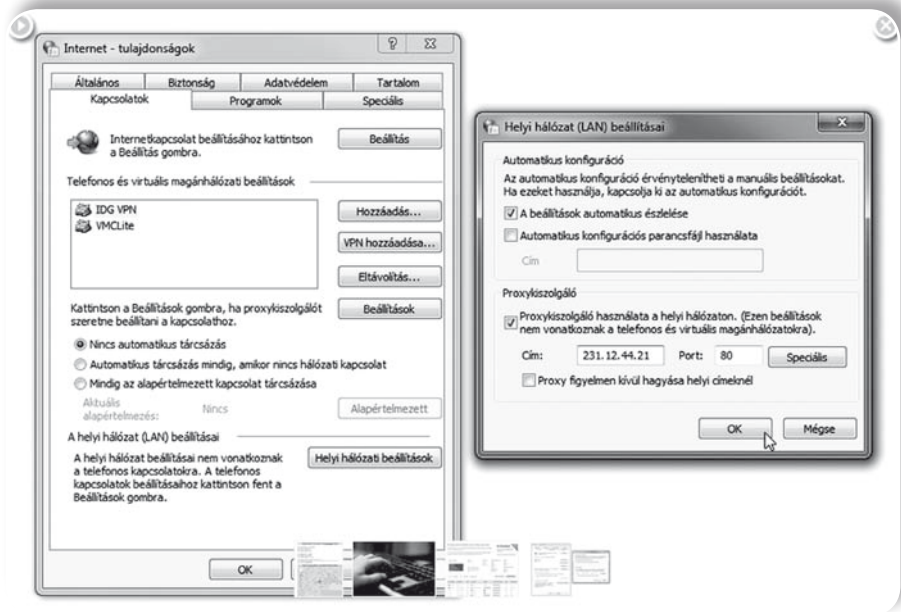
Internet - tulajdonságok

Általános | Biztonság | Adatvédelem | Tartalom
Kapcsolatok | Programok | Speciális

Internetkapcsolat beállításához kattintson a Beállítás gombra.

Beállítás

Telefonos és virtuális magánhálózati beállítások

IDG VPN
VMCLite

Hozzáadás...

VPN hozzáadása...

Eltávolítás...

Kattintson a Beállítások gombra, ha proxykiszolgálót szeretne beállítani a kapcsolathoz.

Beállítások

Nincs automatikus tárcsázás

Automatikus tárcsázás mindig, amikor nincs hálózati kapcsolat

Mindig az alapértelmezett kapcsolat tárcsázása

Aktuális alapértelmezés: Nincs

Alapértelmezett

A helyi hálózat (LAN) beállításai

A helyi hálózat beállításai nem vonatkoznak a telefonos kapcsolatokra. A telefonos kapcsolatok beállításaihoz kattintson fent a Beállítások gombra.

Helyi hálózati beállítások

OK

Helyi hálózat (LAN) beállításai

Automatikus konfiguráció

Az automatikus konfiguráció érvénytelenítheti a manuális beállításokat. Ha ezeket használja, kapcsolja ki az automatikus konfigurációt.

A beállítások automatikus észlelése

Automatikus konfigurációs parancsfájl használata

Cím

Proxykiszolgáló

Proxykiszolgáló használata a helyi hálózaton. (Ezen beállítások nem vonatkoznak a telefonos és virtuális magánhálózatokra).

Cím: 231.12.44.21 Port: 80 Speciális

Proxy figyelmen kívül hagyása helyi címeknél

OK

Mégse